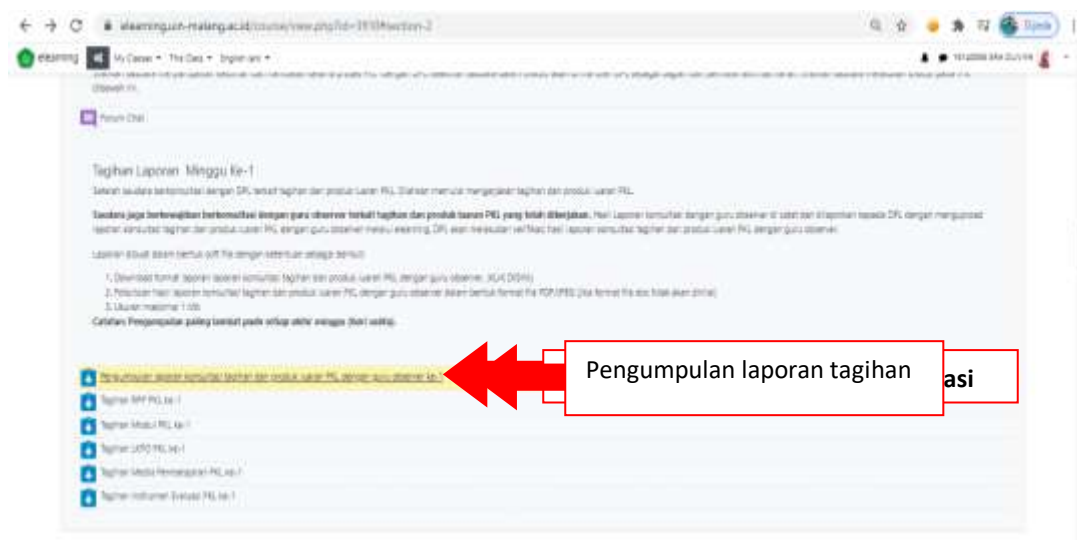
elearning.uin-malang.ac.id/course/view.php?id=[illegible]#section-2

elearning My Causes ▾ This Class ▾ English (en) ▾

Forum Chat

Tagihan Laporan Minggu Ke-1

Setelah saudara berkonsultasi dengan DPL terkait tagihan dan produk luaran PKL. Diskusi menurut mengerjakan tagihan dan produk luaran PKL.

Saudara juga berkewajiban berkonsultasi dengan guru observer terkait tagihan dan produk luaran PKL yang telah dikerjakan. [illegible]

Laporan dibuat dalam bentuk soft file dengan ketentuan sebagai berikut:

1. Download format laporan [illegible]
2. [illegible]
3. Ukuran maksimal 1 Mb

Catatan: Pengumpulan paling lambat pada setiap akhir minggu (hari sabtu).

Pengumpulan laporan konsultasi tagihan dan produk luaran PKL dengan guru observer ke-1

Tagihan RPP PKL ke-1

Tagihan Modul PKL ke-1

Tagihan LKPD PKL ke-1

Tagihan Media Pembelajaran PKL ke-1

Tagihan Instrumen Evaluasi PKL ke-1

Pengumpulan laporan tagihan

asi